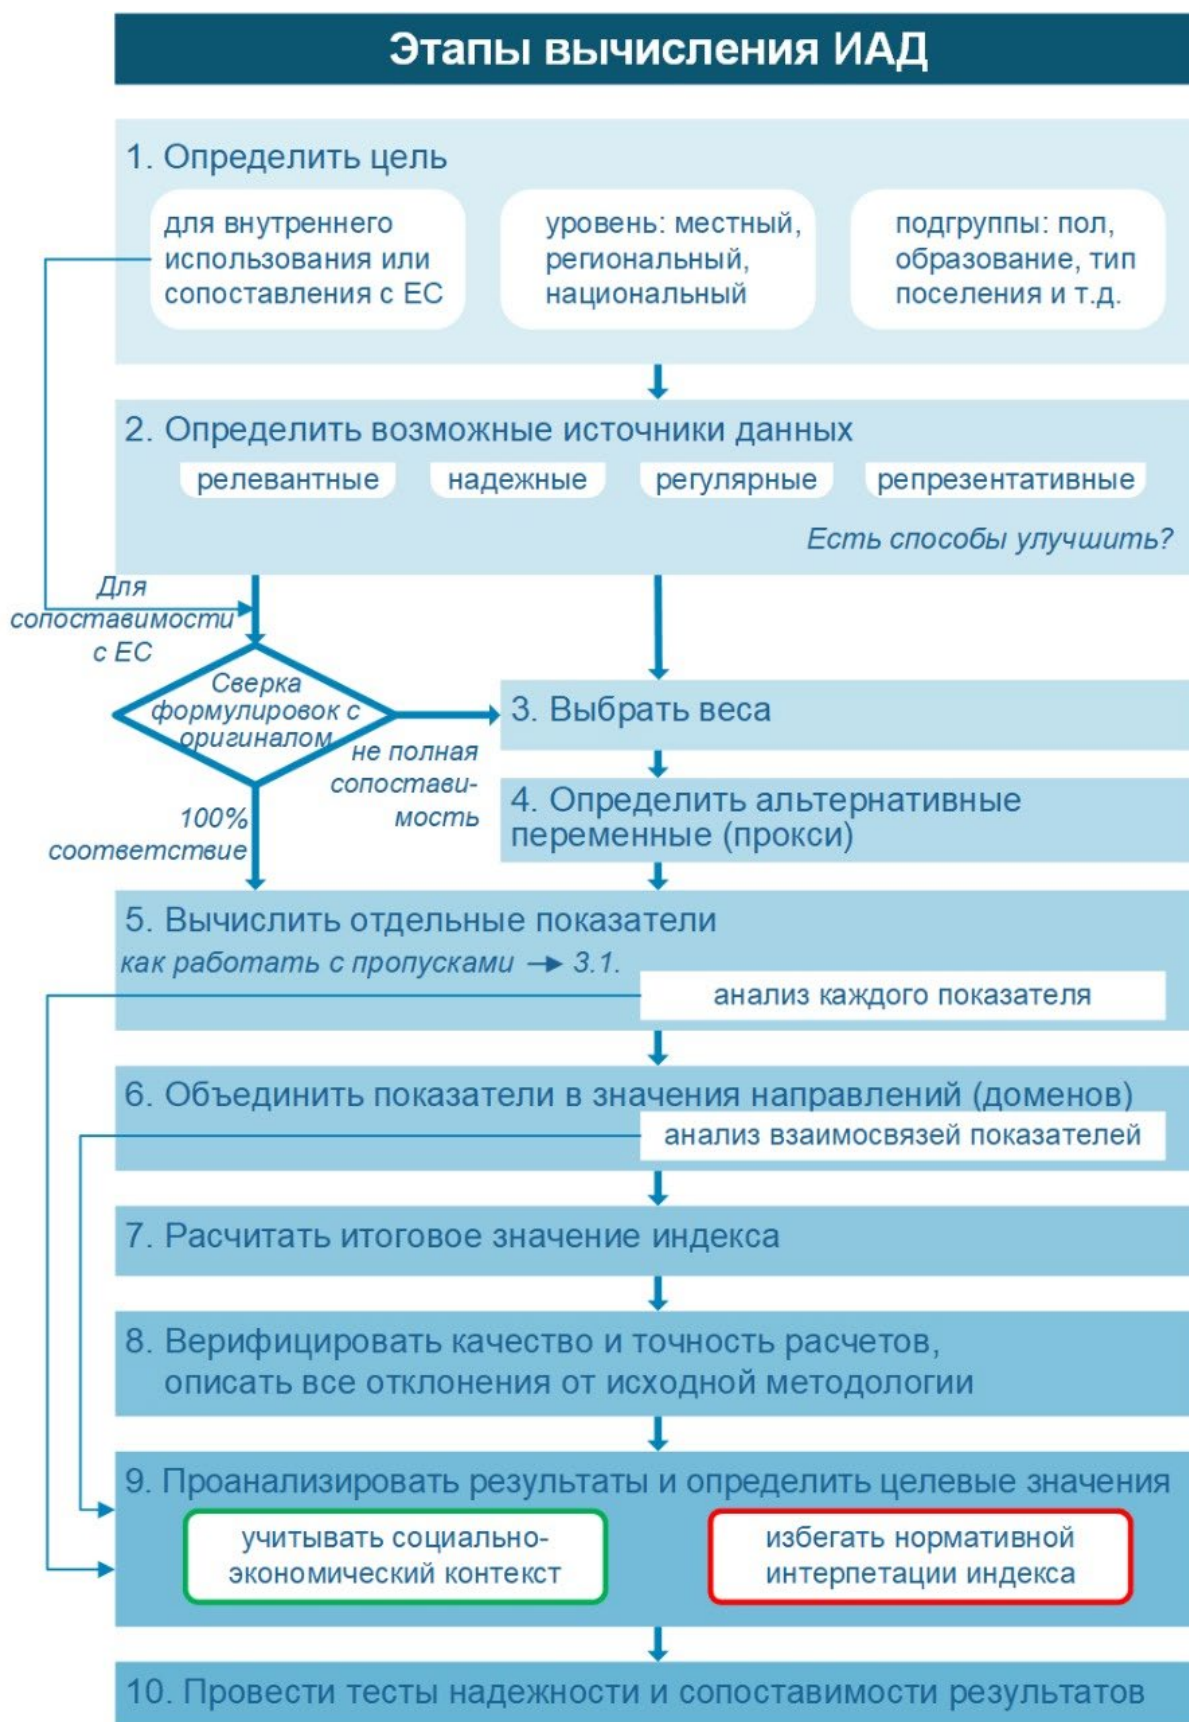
Этапы вычисления ИАД

1. Определить цель

для внутреннего использования или сопоставления с ЕС

уровень: местный, региональный, национальный

подгруппы: пол, образование, тип поселения и т.д.

2. Определить возможные источники данных

релевантные

надежные

регулярные

репрезентативные

Есть способы улучшить?

Для сопоставимости с ЕС

Сверка формулировок с оригиналом

не полная сопоставимость

100% соответствие

3. Выбрать веса

4. Определить альтернативные переменные (прокси)

5. Вычислить отдельные показатели

как работать с пропусками → 3.1.

анализ каждого показателя

6. Объединить показатели в значения направлений (доменов)

анализ взаимосвязей показателей

7. Расчитать итоговое значение индекса

8. Верифицировать качество и точность расчетов, описать все отклонения от исходной методологии

9. Проанализировать результаты и определить целевые значения

учитывать социально-экономический контекст

избегать нормативной интерпетации индекса

10. Провести тесты надежности и сопоставимости результатов